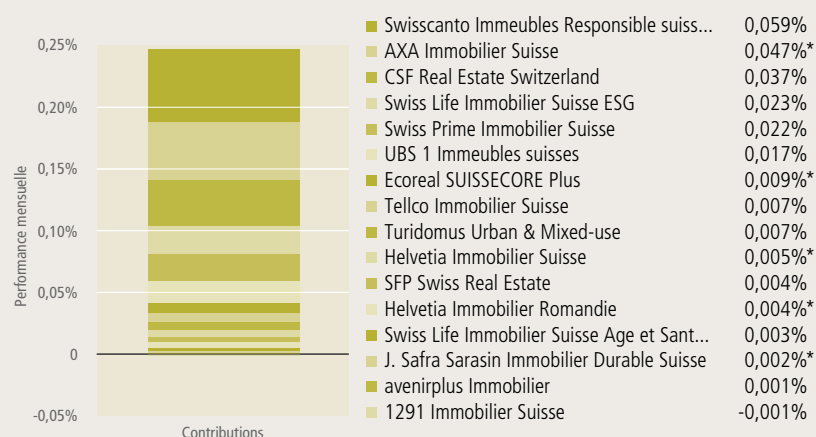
0,25%
0,20%
0,15%
0,10%
0,05%
0
-0,05%

Performance mensuelle

Contributions

| | |
|---|---|
| Swisscanto Immeubles Responsible suiss... | 0,059% |
| AXA Immobilier Suisse | 0,047%* |
| CSF Real Estate Switzerland | 0,037% |
| Swiss Life Immobilier Suisse ESG | 0,023% |
| Swiss Prime Immobilier Suisse | 0,022% |
| UBS 1 Immeubles suisses | 0,017% |
| Ecoreal SUISSECORE Plus | 0,009%* |
| Tellco Immobilier Suisse | 0,007% |
| Turidomus Urban & Mixed-use | 0,007% |
| Helvetia Immobilier Suisse | 0,005%* |
| SFP Swiss Real Estate | 0,004% |
| Helvetia Immobilier Romandie | 0,004%* |
| Swiss Life Immobilier Suisse Age et Sant... | 0,003% |
| J. Safra Sarasin Immobilier Durable Suisse | 0,002%* |
| avenirplus Immobilier | 0,001% |
| 1291 Immobilier Suisse | -0,001% |